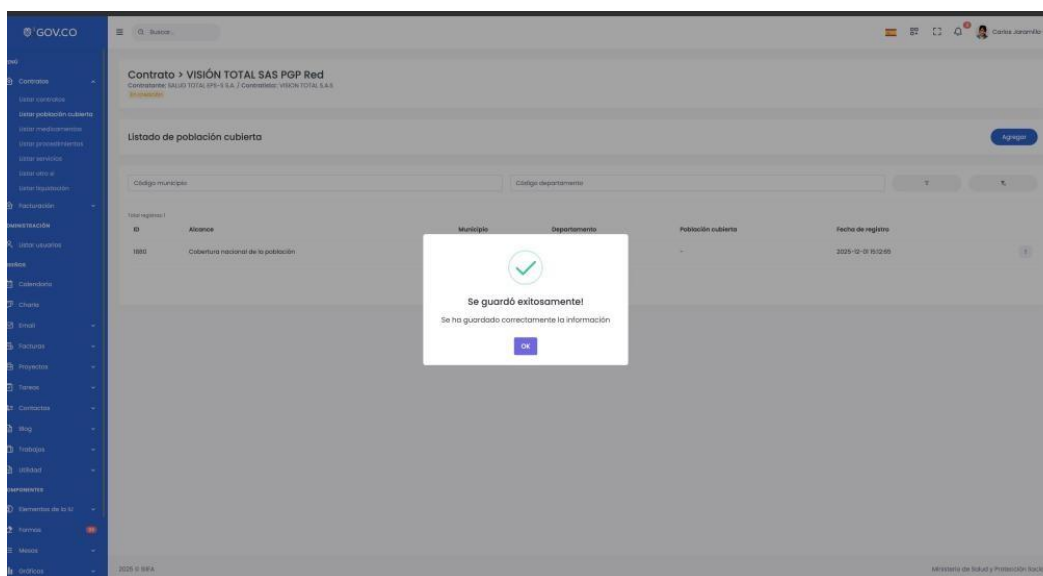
GOV.CO

Buscar...

Carlos Jaramillo

Contratos
Listar contratos
Listar población cubierta
Listar medicamentos
Listar procedimientos
Listar servicios
Listar otro sí
Listar liquidación
Facturación
ADMINISTRACIÓN
Listar usuarios
Calendario
Charla
Email
Facturas
Proyectos
Tareas
Contactos
Blog
Trabajos
Utilidad
Elementos de la IU
Formas
Mesas
Gráficos

Contrato > VISIÓN TOTAL SAS PGP Red
Contratante: SALUD TOTAL EPS-S S.A. / Contratista: VISION TOTAL S.A.S.
En creación

Listado de población cubierta

Agregar

Código municipio
Código departamento

Total registros: 1

| ID | Alcance | Municipio | Departamento | Población cubierta | Fecha de registro |
|---|---|---|---|---|---|
| 1980 | Cobertura nacional de la población | | | - | 2025-12-01 15:12:55 |

Se guardó exitosamente!
Se ha guardado correctamente la información
OK

2025 © SIRA
Ministerio de Salud y Protección Social